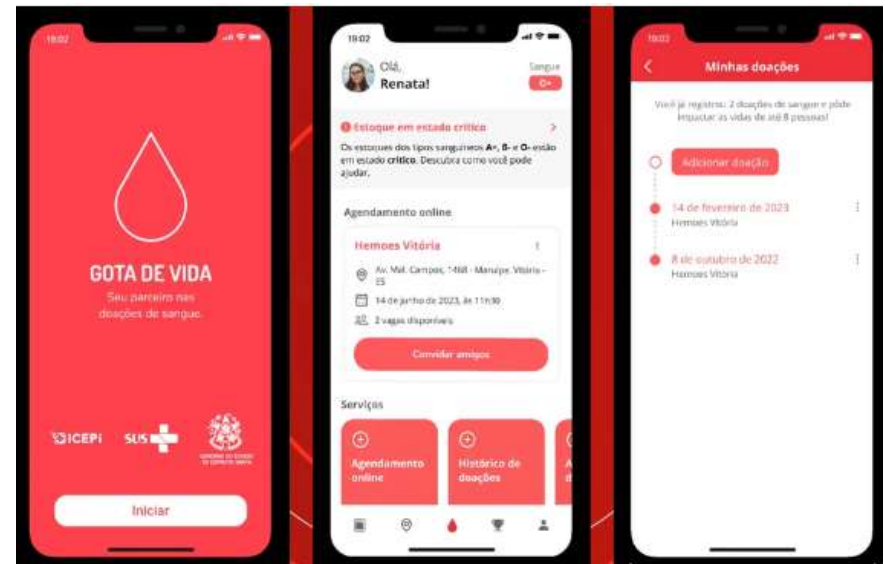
19:02

GOTA DE VIDA

Seu parceiro nas doações de sangue.

ICEPi SUS

GOVERNO DO ESTADO DO ESPÍRITO SANTO

Iniciar

19:02

Olá, Renata!

Sangue

O+

Estoque em estado crítico

Os estoques dos tipos sanguíneos A+, B- e O- estão em estado crítico. Descubra como você pode ajudar.

Agendamento online

Hemoes Vitória

Av. Mal. Campos, 1468 - Maruípe, Vitória - ES

14 de junho de 2023, às 11h30

2 vagas disponíveis

Convidar amigos

Serviços

Agendamento online

Histórico de doações

19:02

Minhas doações

Você já registrou 2 doações de sangue e pode impactar as vidas de até 8 pessoas!

Adicionar doação

14 de fevereiro de 2023

Hemoes Vitória

8 de outubro de 2022

Hemoes Vitória